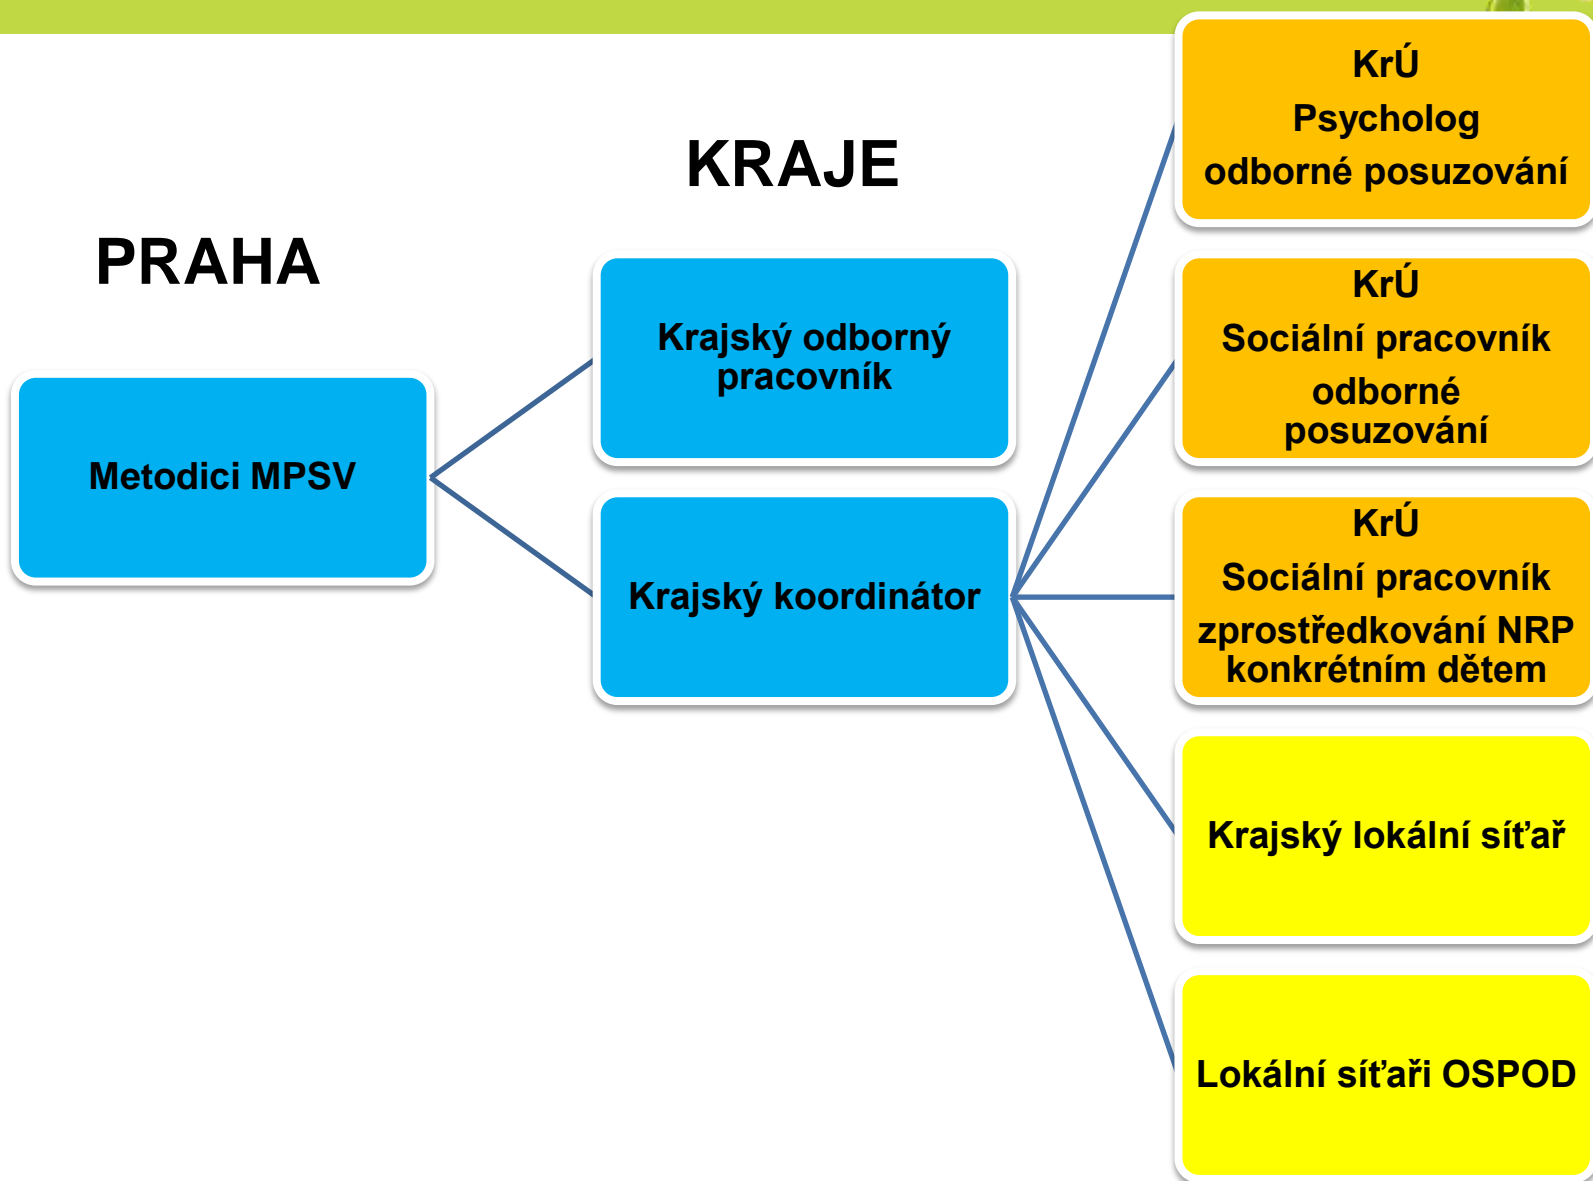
KRAJE

PRAHA

Metodici MPSV

Krajský odborný pracovník

Krajský koordinátor

KrÚ
Psycholog
odborné posuzování

KrÚ
Sociální pracovník
odborné posuzování

KrÚ
Sociální pracovník
zprostředkování NRP konkrétním dětem

Krajský lokální síťař

Lokální síťaři OSPOD